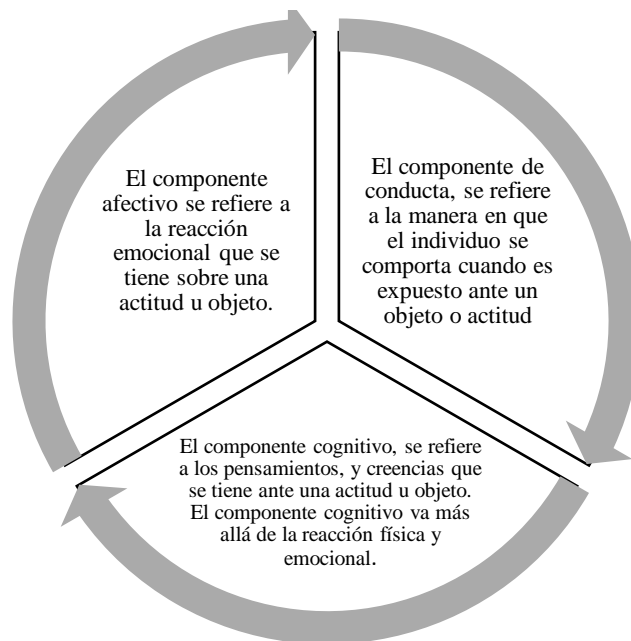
El componente afectivo se refiere a la reacción emocional que se tiene sobre una actitud u objeto.

El componente de conducta, se refiere a la manera en que el individuo se comporta cuando es expuesto ante un objeto o actitud

El componente cognitivo, se refiere a los pensamientos, y creencias que se tiene ante una actitud u objeto. El componente cognitivo va más allá de la reacción física y emocional.